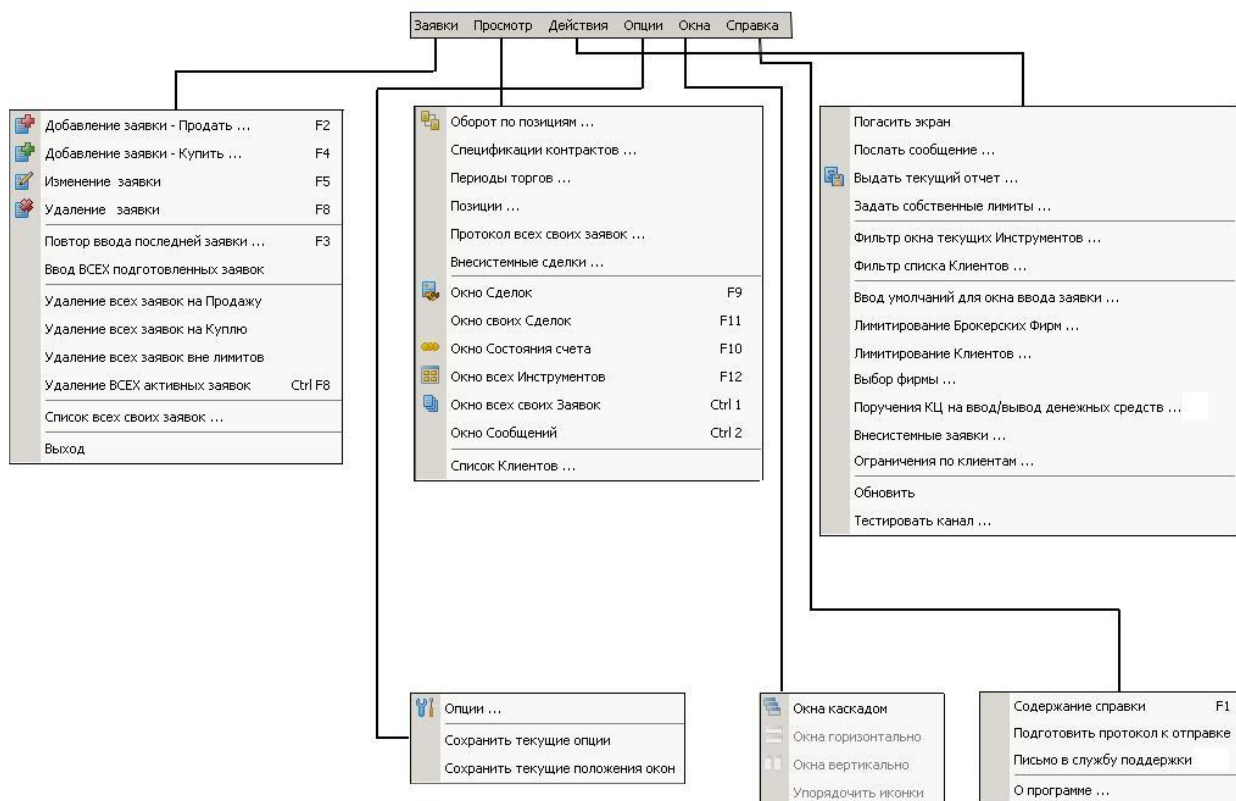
Заявки Просмотр Действия Опции Окна Справка

Добавление заявки - Продать ... F2
Добавление заявки - Купить ... F4
Изменение заявки F5
Удаление заявки F8
Повтор ввода последней заявки ... F3
Ввод ВСЕХ подготовленных заявок
Удаление всех заявок на Продажу
Удаление всех заявок на Куплю
Удаление всех заявок вне лимитов
Удаление ВСЕХ активных заявок Ctrl F8
Список всех своих заявок ...
Выход

Оборот по позициям ...
Спецификации контрактов ...
Периоды торгов ...
Позиции ...
Протокол всех своих заявок ...
Внесистемные сделки ...
Окно Сделок F9
Окно своих Сделок F11
Окно Состояния счета F10
Окно всех Инструментов F12
Окно всех своих Заявок Ctrl 1
Окно Сообщений Ctrl 2
Список Клиентов ...

Погасить экран
Послать сообщение ...
Выдать текущий отчет ...
Задать собственные лимиты ...
Фильтр окна текущих Инструментов ...
Фильтр списка Клиентов ...
Ввод умолчаний для окна ввода заявки ...
Лимитирование Брокерских Фирм ...
Лимитирование Клиентов ...
Выбор фирмы ...
Поручения КЦ на ввод/вывод денежных средств ...
Внесистемные заявки ...
Ограничения по клиентам ...
Обновить
Тестировать канал ...

Опции ...
Сохранить текущие опции
Сохранить текущие положения окон

Окна каскадом
Окна горизонтально
Окна вертикально
Упорядочить иконки

Содержание справки F1
Подготовить протокол к отправке
Письмо в службу поддержки
О программе ...